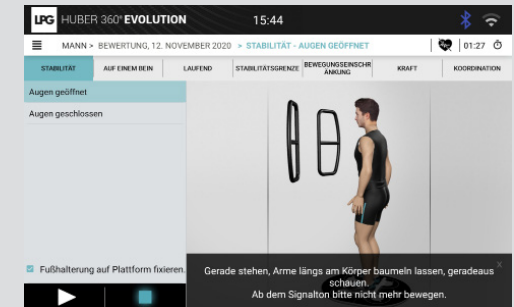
LPG HUBER 360° EVOLUTION 15:44

MANN > BEWERTUNG, 12. NOVEMBER 2020 > STABILITÄT - AUGEN GEÖFFNET 01:27

STABILITÄT | AUF EINEM BEIN | LAUFEND | STABILITÄTSGRENZE | BEWEGUNGSEINSCHRÄNKUNG | KRAFT | KOORDINATION

Augen geöffnet

Augen geschlossen

Fußhalterung auf Plattform fixieren.

Gerade stehen, Arme längs am Körper baumeln lassen, geradeaus schauen.
Ab dem Signalton bitte nicht mehr bewegen.

x